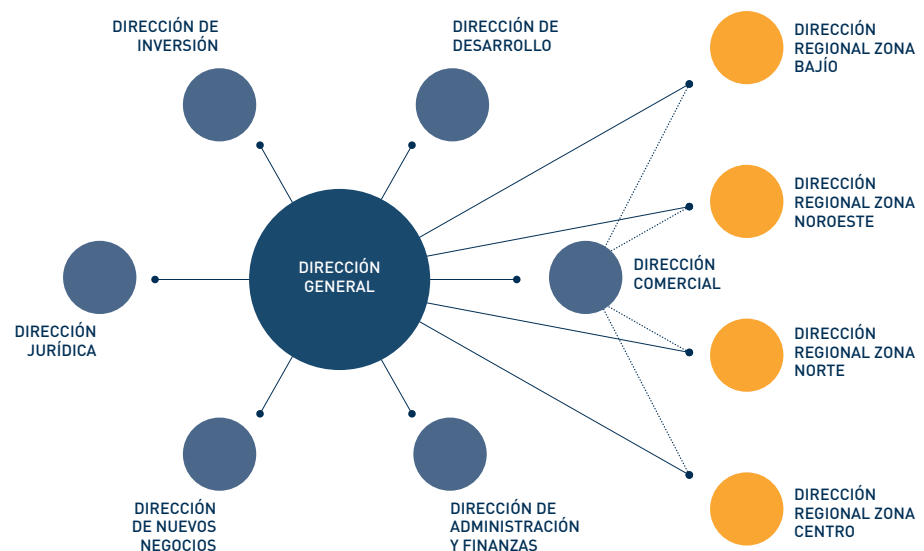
DIRECCIÓN DE INVERSIÓN

DIRECCIÓN DE DESARROLLO

DIRECCIÓN REGIONAL ZONA BAJÍO

DIRECCIÓN REGIONAL ZONA NOROESTE

DIRECCIÓN GENERAL

DIRECCIÓN COMERCIAL

DIRECCIÓN JURÍDICA

DIRECCIÓN REGIONAL ZONA NORTE

DIRECCIÓN DE NUEVOS NEGOCIOS

DIRECCIÓN DE ADMINISTRACIÓN Y FINANZAS

DIRECCIÓN REGIONAL ZONA CENTRO